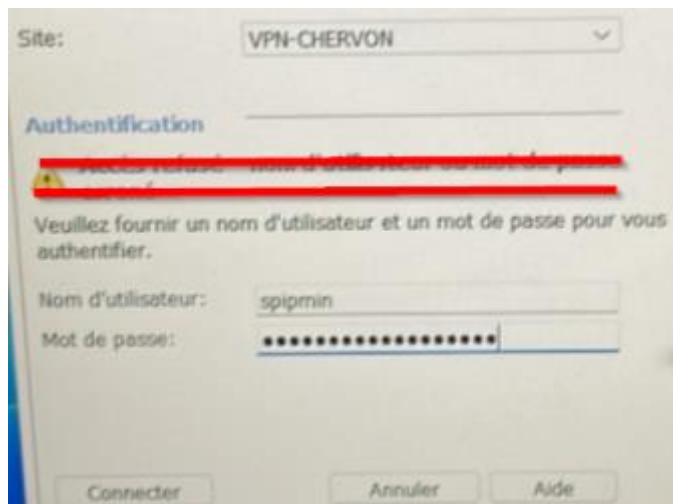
Site: VPN-CHERVON

Authentification

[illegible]

Veuillez fournir un nom d'utilisateur et un mot de passe pour vous authentifier.

Nom d'utilisateur: spipmin
Mot de passe: ••••••••••••••••••••

Connecter Annuler Aide